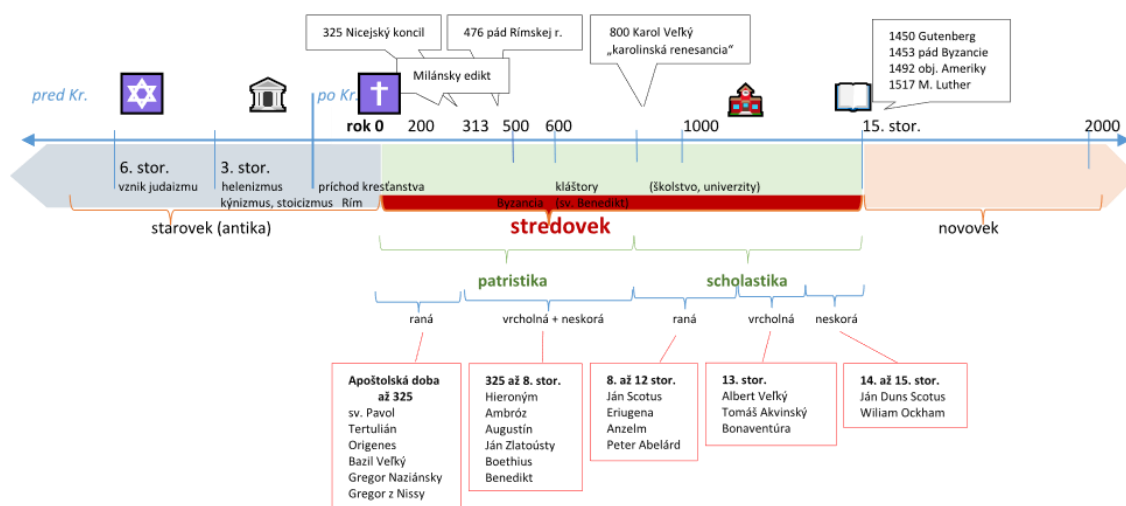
325 Nicejský koncil

476 pád Rímskej r.

Milánsky edikt

800 Karol Veľký
„karolinská renesancia“

1450 Gutenberg
1453 pád Byzancie
1492 obj. Ameriky
1517 M. Luther

pred Kr.

po Kr.

rok 0 200 313 500 600 1000 15. stor. 2000

6. stor.
vznik judaizmu

3. stor.
helenizmus
kýnizmus, stoicizmus

príchod kresťanstva
Rím

kláštory
(sv. Benedikt)

(školstvo, univerzity)

Byzancia

starovek (antika)

stredovek

novovek

patristika

scholastika

raná

vrcholná + neskorá

raná

vrcholná

neskorá

Apoštolská doba
až 325
sv. Pavol
Tertulián
Origenes
Bazil Veľký
Gregor Naziánsky
Gregor z Nissy

325 až 8. stor.
Hieroným
Ambróz
Augustín
Ján Zlatoústy
Boethius
Benedikt

8. až 12 stor.
Ján Scotus
Eriugena
Anzelm
Peter Abelárd

13. stor.
Albert Veľký
Tomáš Akvinský
Bonaventúra

14. až 15. stor.
Ján Duns Scotus
Wiliam Ockham